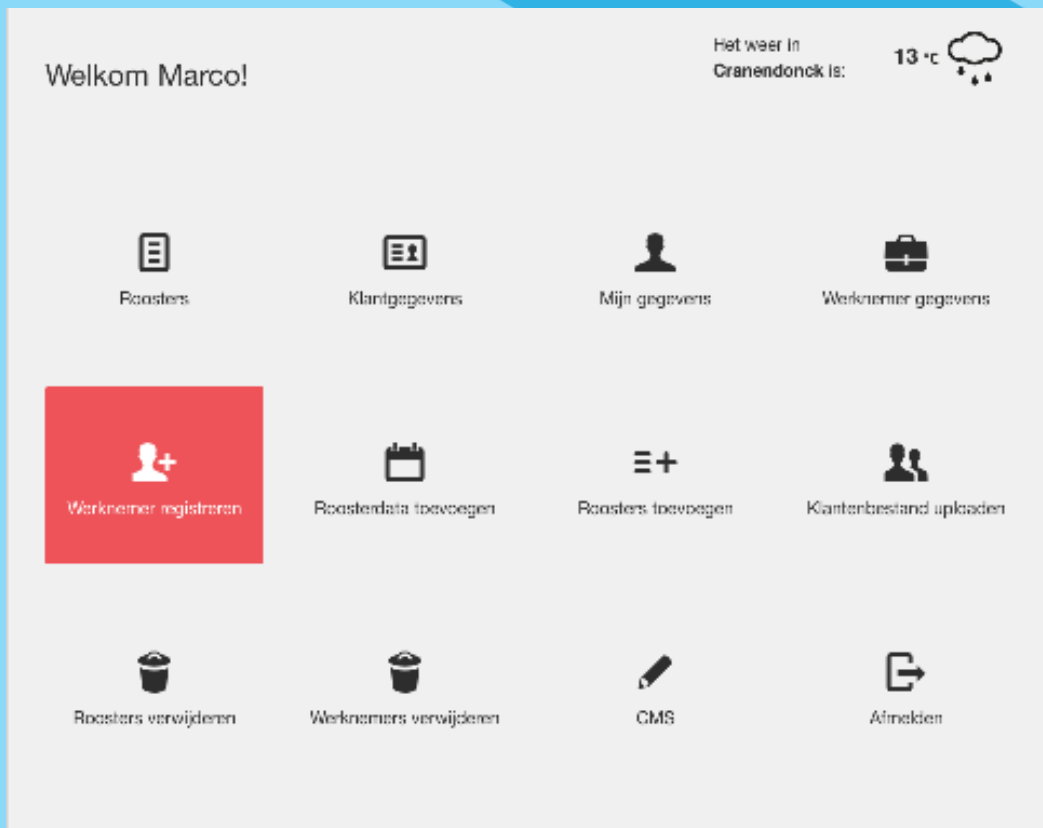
Welkom Marco!

Het weer in Cranendonck is: 13 °C

Roosters

Klantgegevens

Mijn gegevens

Werknemer gegevens

Werknemer registreren

Roosterdata toevoegen

Roosters toevoegen

Klantenbestand uploaden

Roosters verwijderen

Werknemers verwijderen

CMS

Afmelden